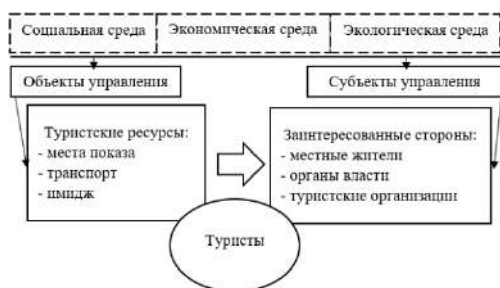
Социальная среда
Экономическая среда
Экологическая среда

Объекты управления

Субъекты управления

Туристские ресурсы:
- места показа
- транспорт
- имидж

Заинтересованные стороны:
- местные жители
- органы власти
- туристские организации

Туристы